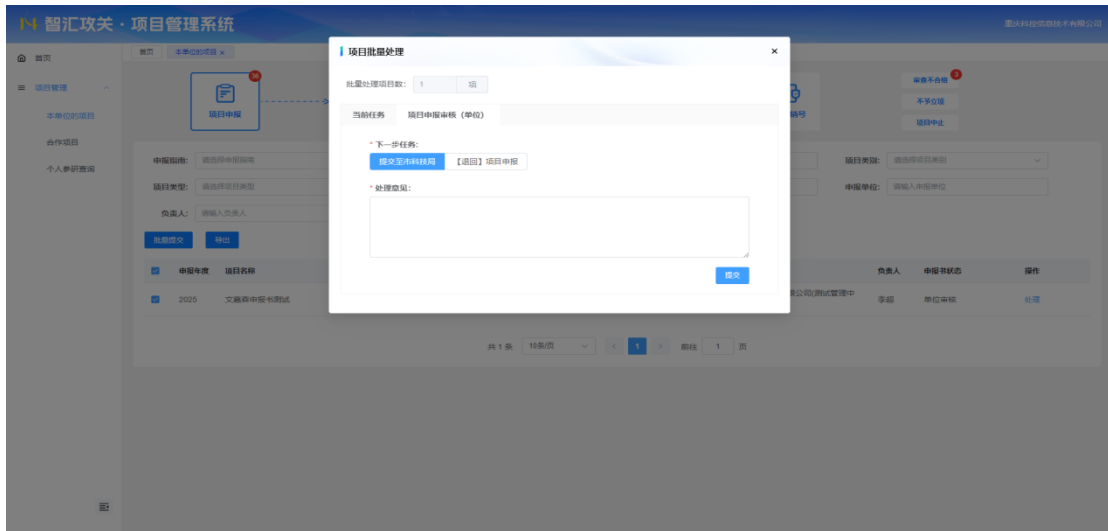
智汇攻关 · 项目管理系统

重庆科技信息技术有限公司

首页

项目管理

本单位的项目

合作项目

个人参研查询

首页 本单位的项目 ×

项目申报

编号

审查不合格 3

不予立项

项目中止

申报指南: 请选择申报指南

项目类型: 请选择项目类型

负责人: 请输入负责人

项目类别: 请选择项目类别

申报单位: 请输入申报单位

批量提交 导出

| | 申报年度 | 项目名称 | | 负责人 | 申报书状态 | 操作 |
|---|---|---|---|---|---|---|
| | 2025 | 文鑫森申报书测试 | 限公司测试管理中 | 李超 | 单位审核 | 处理 |

共 1 条 10条/页 1 前往 1 页

项目批量处理 ×

批量处理项目数: 1 项

当前任务 项目申报审核（单位）

* 下一步任务:

提交至市科技局 【退回】项目申报

* 处理意见:

提交